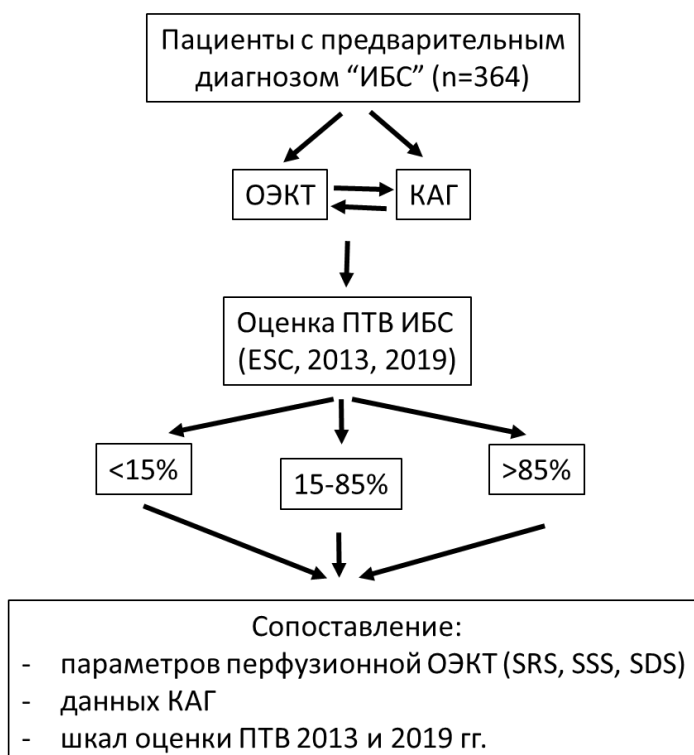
Пациенты с предварительным диагнозом “ИБС” (n=364)

ОЭКТ

КАГ

Оценка ПТВ ИБС (ESC, 2013, 2019)

<15%

15-85%

>85%

Сопоставление:
- параметров перфузионной ОЭКТ (SRS, SSS, SDS)
- данных КАГ
- шкал оценки ПТВ 2013 и 2019 гг.